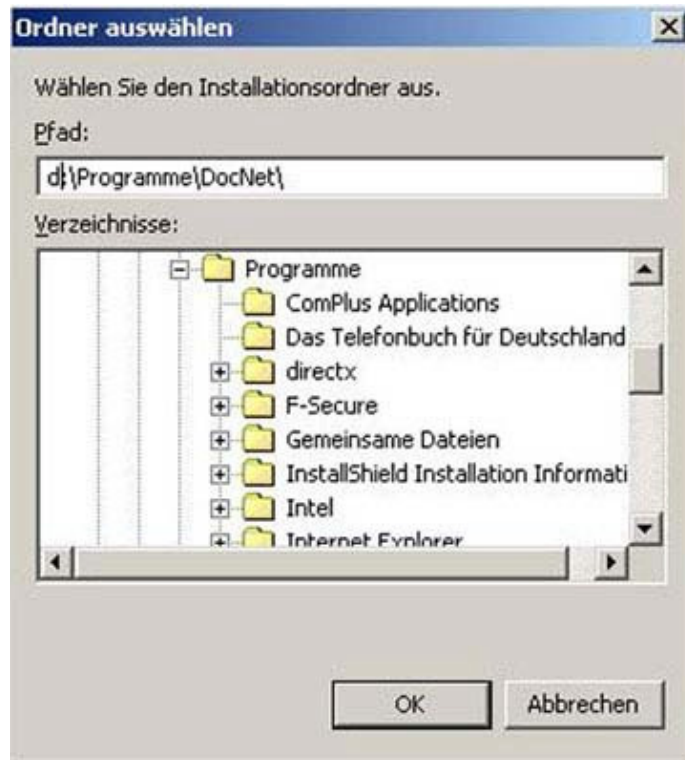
Ordner auswählen

Wählen Sie den Installationsordner aus.

Pfad:

d:\Programme\DocNet\

Verzeichnisse:

Programme
ComPlus Applications
Das Telefonbuch für Deutschland
directx
F-Secure
Gemeinsame Dateien
InstallShield Installation Informati
Intel
Internet Explorer

OK
Abbrechen